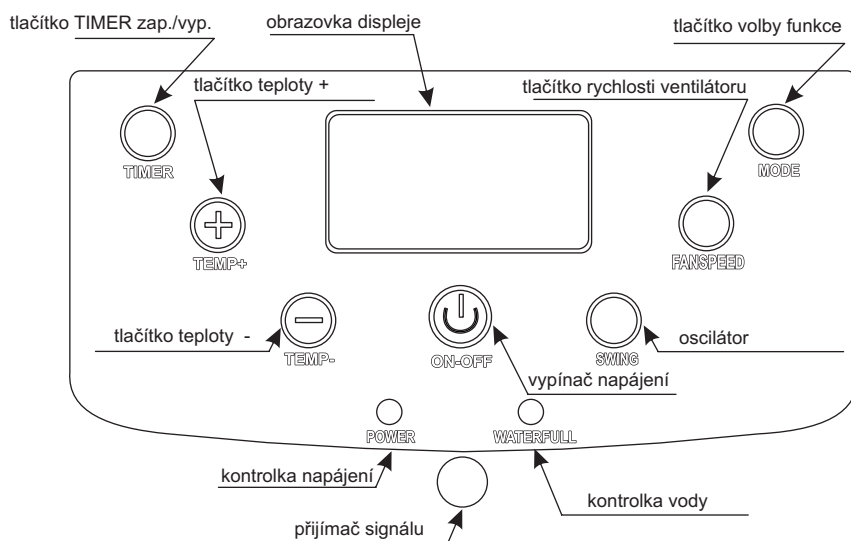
tlačítko TIMER zap./vyp.

obrazovka displeje

tlačítko volby funkce

tlačítko teploty +

tlačítko rychlosti ventilátoru

TIMER

MODE

TEMP+

FANSPEED

tlačítko teploty -

TEMP-

ON-OFF

SWING

oscilátor

vypínač napájení

POWER

WATERFULL

kontrolka napájení

kontrolka vody

přijímač signálu